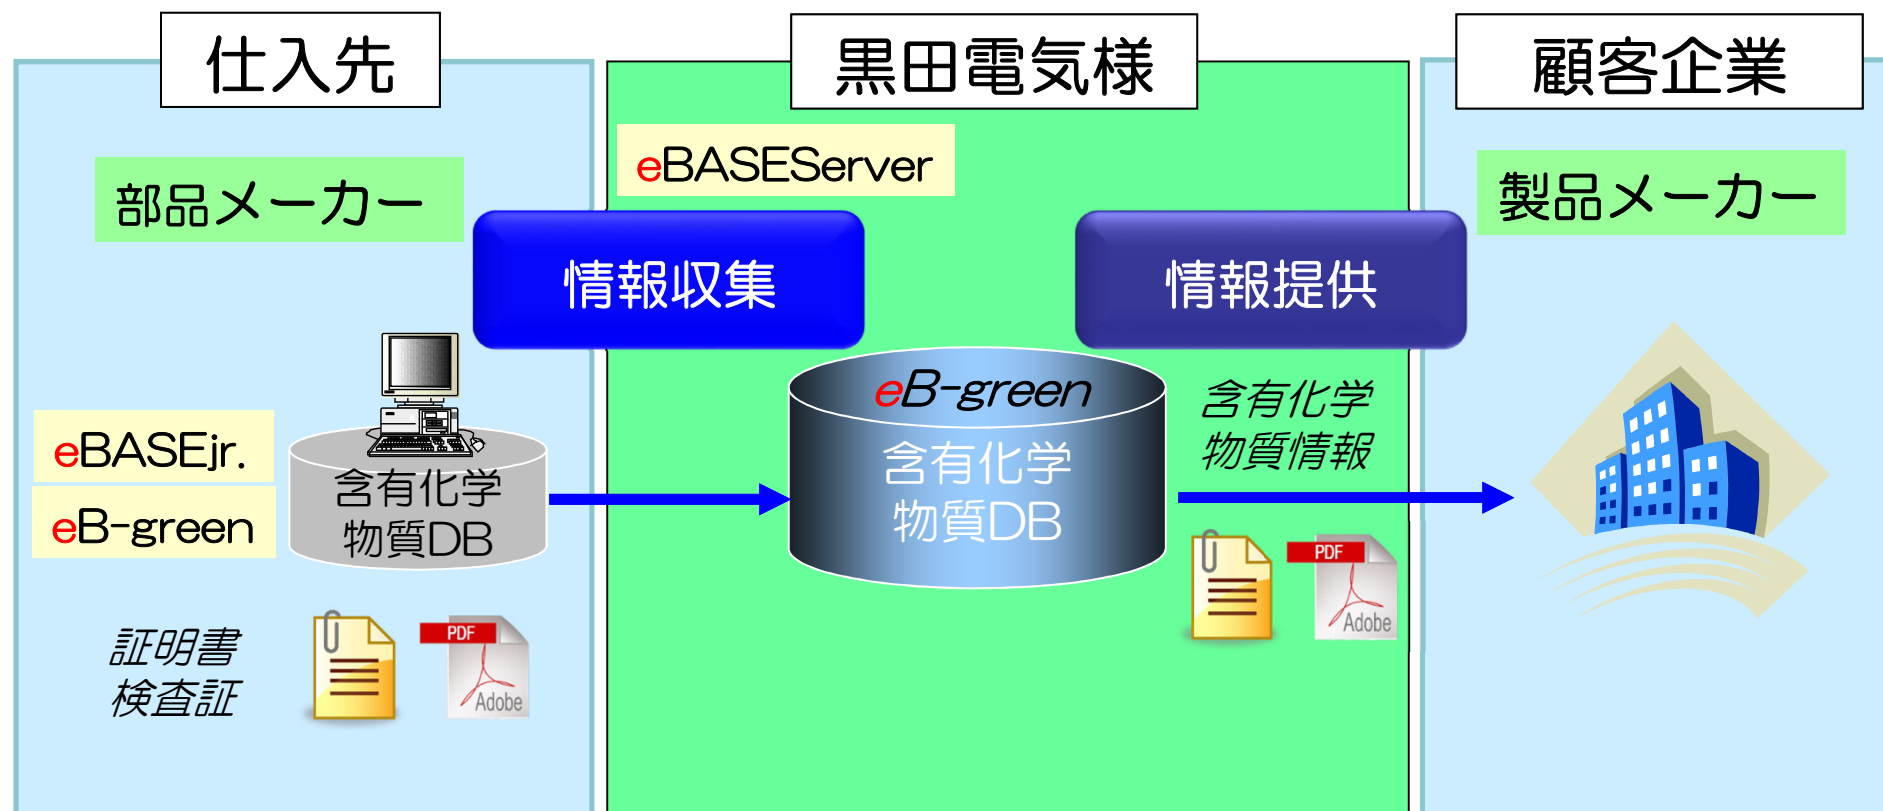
仕入先

黒田電気様

顧客企業

部品メーカー

eBASEServer

製品メーカー

情報収集

情報提供

eBASEjr.

eB-green

含有化学物質DB

eB-green

含有化学物質DB

含有化学物質情報

PDF

Adobe

証明書
検査証

PDF

Adobe